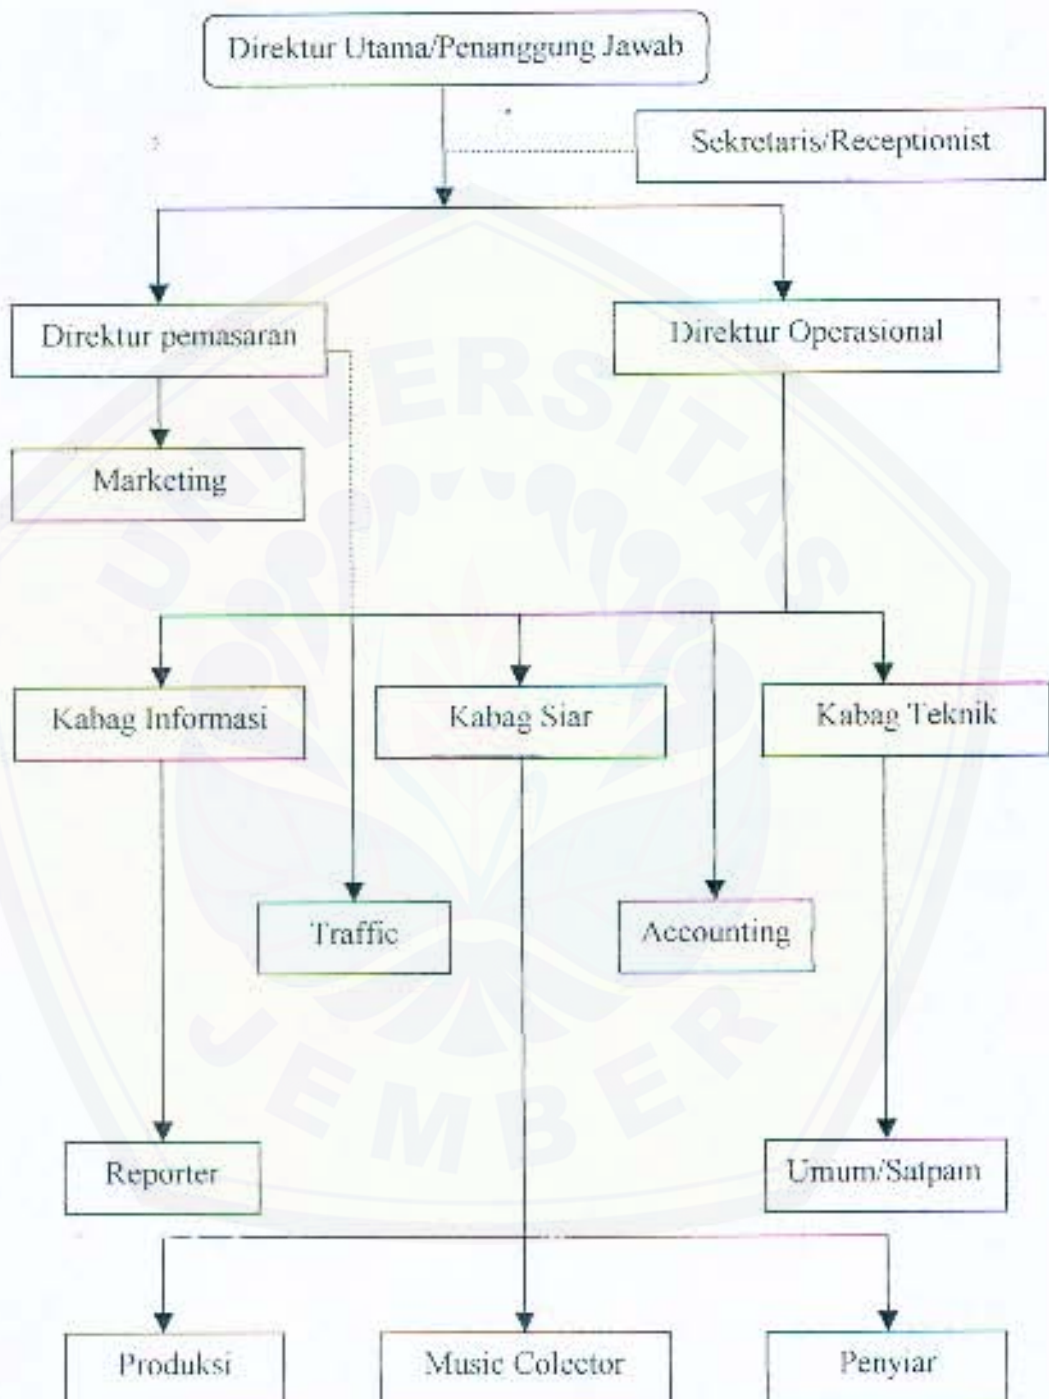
Direktur Utama/Penanggung Jawab

Sekretaris/Receptionist

Direktur pemasaran

Direktur Operasional

Marketing

Kabag Informasi

Kabag Siar

Kabag Teknik

Traffic

Accounting

Reporter

Umum/Satpam

Produksi

Music Colector

Penyiar

UNIVERSITAS JEMBER